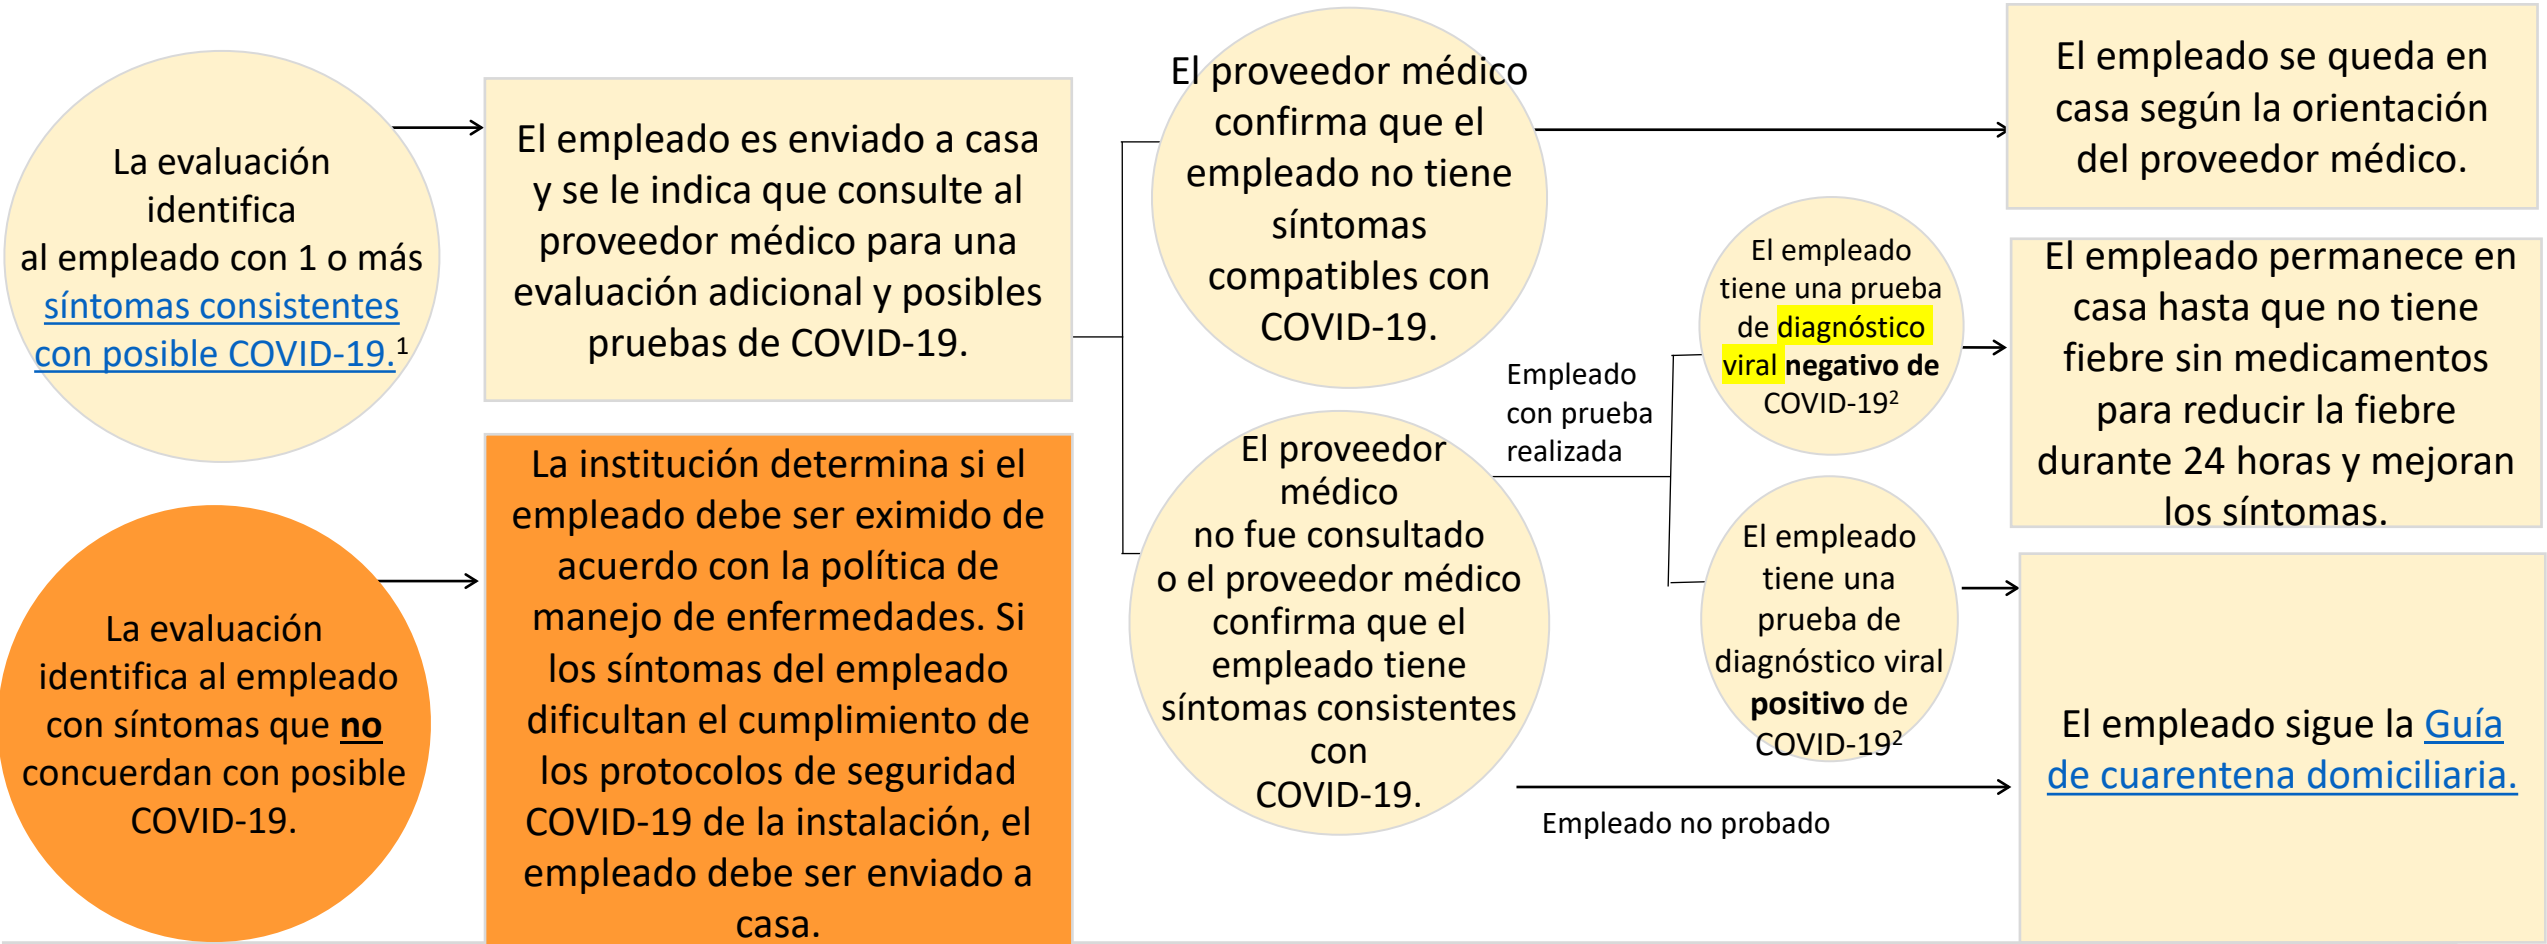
La evaluación identifica al empleado con 1 o más síntomas consistentes con posible COVID-19.$^1$

El empleado es enviado a casa y se le indica que consulte al proveedor médico para una evaluación adicional y posibles pruebas de COVID-19.

El proveedor médico confirma que el empleado no tiene síntomas compatibles con COVID-19.

El empleado se queda en casa según la orientación del proveedor médico.

El proveedor médico no fue consultado o el proveedor médico confirma que el empleado tiene síntomas consistentes con COVID-19.

Empleado con prueba realizada

El empleado tiene una prueba de diagnóstico viral **negativo de** COVID-19$^2$

El empleado permanece en casa hasta que no tiene fiebre sin medicamentos para reducir la fiebre durante 24 horas y mejoran los síntomas.

El empleado tiene una prueba de diagnóstico viral **positivo** de COVID-19$^2$

El empleado sigue la Guía de cuarentena domiciliaria.

Empleado no probado

La evaluación identifica al empleado con síntomas que **no** concuerdan con posible COVID-19.

La institución determina si el empleado debe ser eximido de acuerdo con la política de manejo de enfermedades. Si los síntomas del empleado dificultan el cumplimiento de los protocolos de seguridad COVID-19 de la instalación, el empleado debe ser enviado a casa.